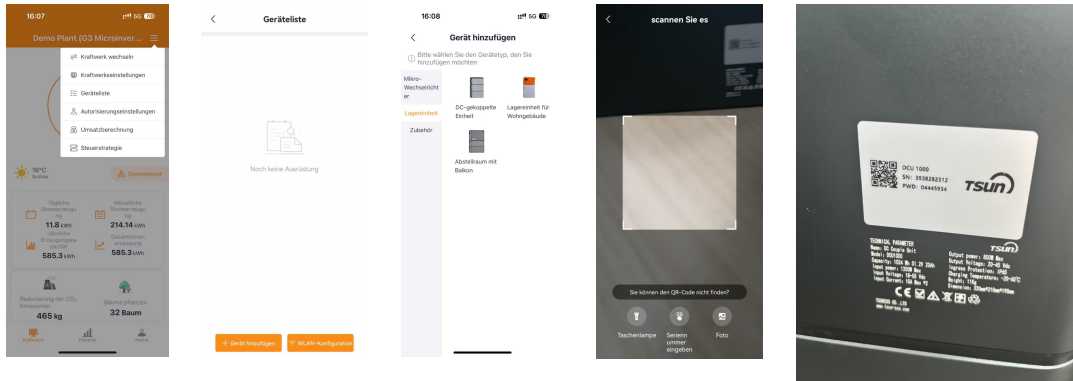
16:07
5G 70
Demo Plant (G3 Microinver...
Kraftwerk wechseln
Kraftwerkseinstellungen
Geräteliste
Autorisierungseinstellungen
Umsatzberechnung
Steuerstrategie
16°C
Sunny
Systemfehler
Tägliche Stromerzeugung
11.8 kWh
Monatliche Stromerzeugung
214.14 kWh
Jährliche Erzeugungskapazität
585.3 kWh
Gesamtstromerzeugung
585.3 kWh
Reduzierung der $CO_2$-Emissionen
465 kg
Bäume pflanzen
32 Baum
Kraftwerk
Historie
Meine

Geräteliste
Noch keine Ausrüstung
+ Gerät hinzufügen
WLAN-Konfiguration

16:08
5G 70
Gerät hinzufügen
Bitte wählen Sie den Gerätetyp, den Sie hinzufügen möchten
Mikro-Wechselrichter
Lagereinheit
Zubehör
DC-gekoppelte Einheit
Lagereinheit für Wohngebäude
Abstellraum mit Balkon

scannen Sie es
Sie können den QR-Code nicht finden?
Taschenlampe
Seriennummer eingeben
Foto

DCU 1000
SN: 3936282312
PWD: 04445934
TSUN
TECHNICAL PARAMETER
TSUN
Name: DC Couple Unit
Model: DCU1000
Capacity: 1024 Wh 51.2V 20Ah
Input power: 1200W Max
Input Voltage: 10-60 Vdc
Input Current: 15A Max PV
Output power: 800W Max
Output Voltage: 20-60 Vdc
Ingress Protection: IP65
Charging Temperature: -20-60°C
Weight: 11kg
Dimension: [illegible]
TSUNESS CO.,LTD
www.tsun-ess.com